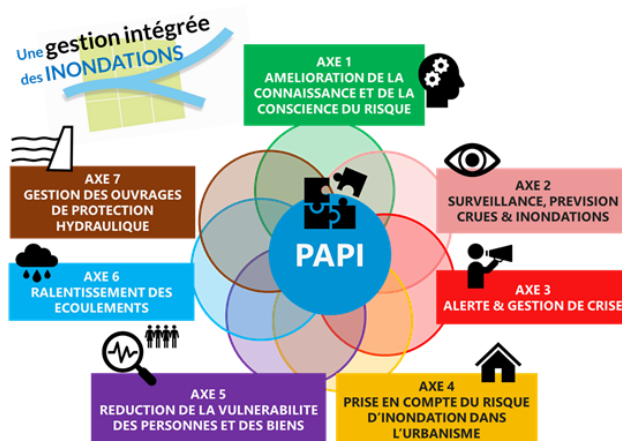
Une gestion intégrée des INONDATIONS

AXE 1
AMELIORATION DE LA CONNAISSANCE ET DE LA CONSCIENCE DU RISQUE

AXE 7
GESTION DES OUVRAGES DE PROTECTION HYDRAULIQUE

AXE 2
SURVEILLANCE, PREVISION CRUES & INONDATIONS

PAPI

AXE 6
RALENTISSEMENT DES ECOULEMENTS

AXE 3
ALERTE & GESTION DE CRISE

AXE 5
REDUCTION DE LA VULNERABILITE DES PERSONNES ET DES BIENS

AXE 4
PRISE EN COMPTE DU RISQUE D'INONDATION DANS L'URBANISME